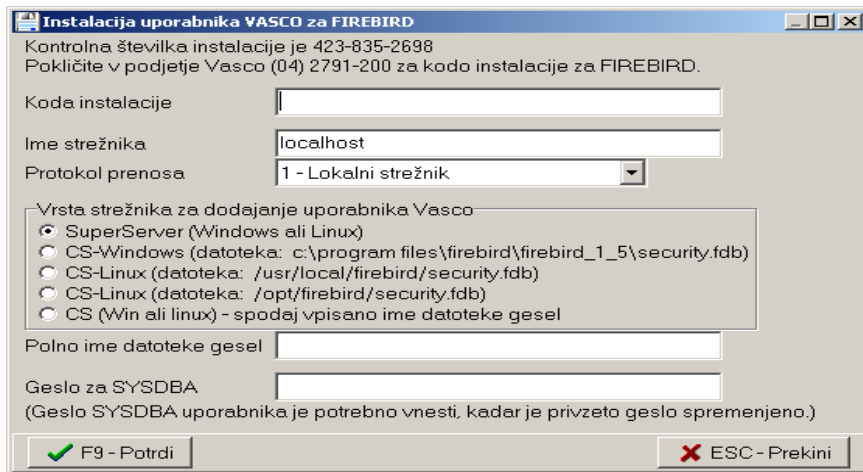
Instalacija uporabnika VASCO za FIREBIRD

Kontrolna številka instalacije je 423-835-2698
Pokličite v podjetje Vasco (04) 2791-200 za kodo instalacije za FIREBIRD.

Koda instalacije

Ime strežnika localhost

Protokol prenosa 1 - Lokalni strežnik

Vrsta strežnika za dodajanje uporabnika Vasco
SuperServer (Windows ali Linux)
CS-Windows (datoteka: c:\program files\firebird\firebird_1_5\security.fdb)
CS-Linux (datoteka: /usr/local/firebird/security.fdb)
CS-Linux (datoteka: /opt/firebird/security.fdb)
CS (Win ali linux) - spodaj vpisano ime datoteke gesel

Polno ime datoteke gesel

Geslo za SYSDBA
(Geslo SYSDBA uporabnika je potrebno vnesti, kadar je privzeto geslo spremenjeno.)

F9 - Potrdi

ESC - Prekini